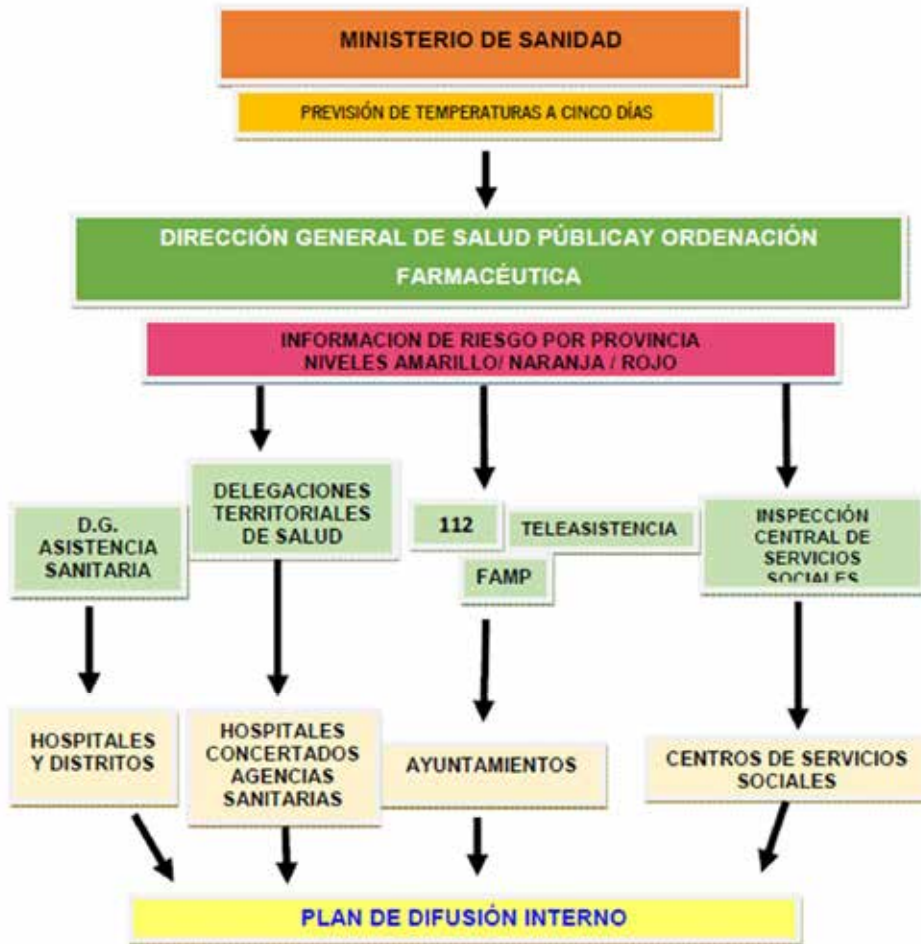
MINISTERIO DE SANIDAD

PREVISIÓN DE TEMPERATURAS A CINCO DÍAS

DIRECCIÓN GENERAL DE SALUD PÚBLICAY ORDENACIÓN FARMACÉUTICA

INFORMACION DE RIESGO POR PROVINCIA
NIVELES AMARILLO/ NARANJA / ROJO

D.G. ASISTENCIA SANITARIA

DELEGACIONES TERRITORIALES DE SALUD

112

TELEASISTENCIA

FAMP

INSPECCIÓN CENTRAL DE SERVICIOS SOCIALES

HOSPITALES Y DISTRITOS

HOSPITALES CONCERTADOS AGENCIAS SANITARIAS

AYUNTAMIENTOS

CENTROS DE SERVICIOS SOCIALES

PLAN DE DIFUSIÓN INTERNO